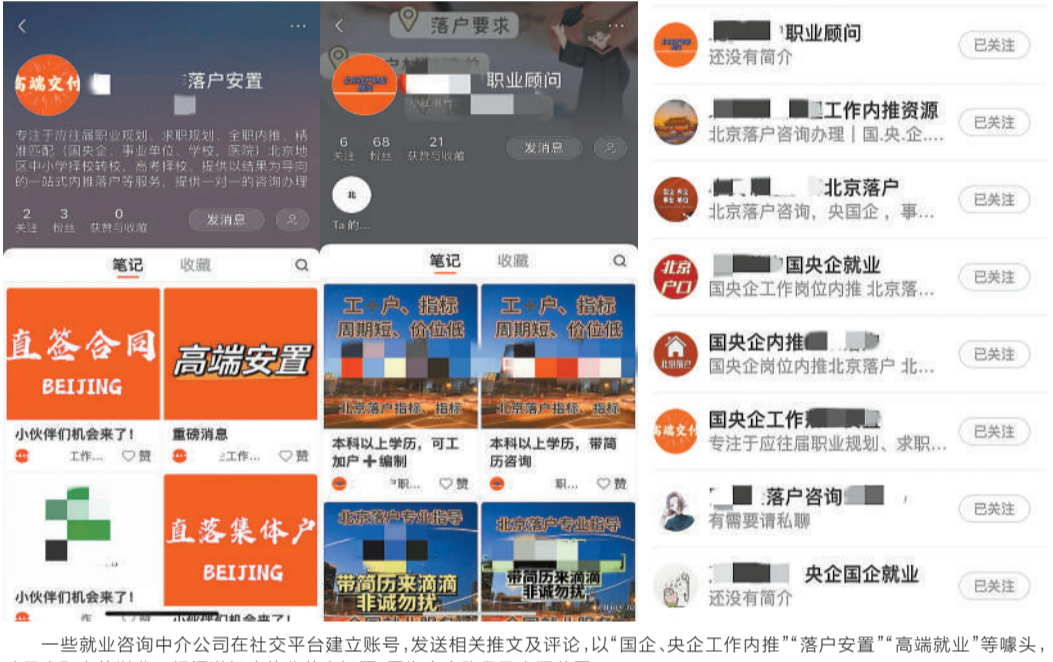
<
···
高端文化
落户安置
专注于应往届职业规划、求职规划、全职内推、精准匹配（国央企、事业单位、学校、医院）北京地区中小学择校转校，高考择校，提供以结果为导向的一站式内推落户等服务，提供一对一的咨询办理
2 关注
3 粉丝
0 获赞与收藏
发消息
笔记
收藏
直签合同
BEIJING
小伙伴们机会来了！
工作… 赞
高端安置
重磅消息
工作… 赞
小伙伴们机会来了！
直落集体户
BEIJING
小伙伴们机会来了！

<
落户要求
职业顾问
6 关注
68 粉丝
21 获赞与收藏
发消息
北
Ta 的…
笔记
收藏
工+户，指标
周期短、价位低
北京落户指标、指标
本科以上学历，可工加户 ➕编制
职… 赞
工+户，指标
周期短、价位低
北京落户指标、指标
本科以上学历，带简历咨询
职… 赞
北京落户专业指导
带简历来滴滴
非诚勿扰
北京落户专业指导
带简历来滴滴
非诚勿扰

职业顾问
还没有简介
已关注
工作内推资源
北京落户咨询办理｜国.央.企…
已关注
北京落户
北京落户咨询，央国企，事…
已关注
北京户口
国央企就业
国央企工作岗位内推 北京落…
已关注
国央企内推
国央企岗位内推北京落户 北…
已关注
国央企工作
专注于应往届职业规划、求职…
已关注
落户咨询
有需要请私聊
已关注
央企国企就业
还没有简介
已关注

一些就业咨询中介公司在社交平台建立账号，发送相关推文及评论，以“国企、央企工作内推”“落户安置”“高端就业”等噱头，